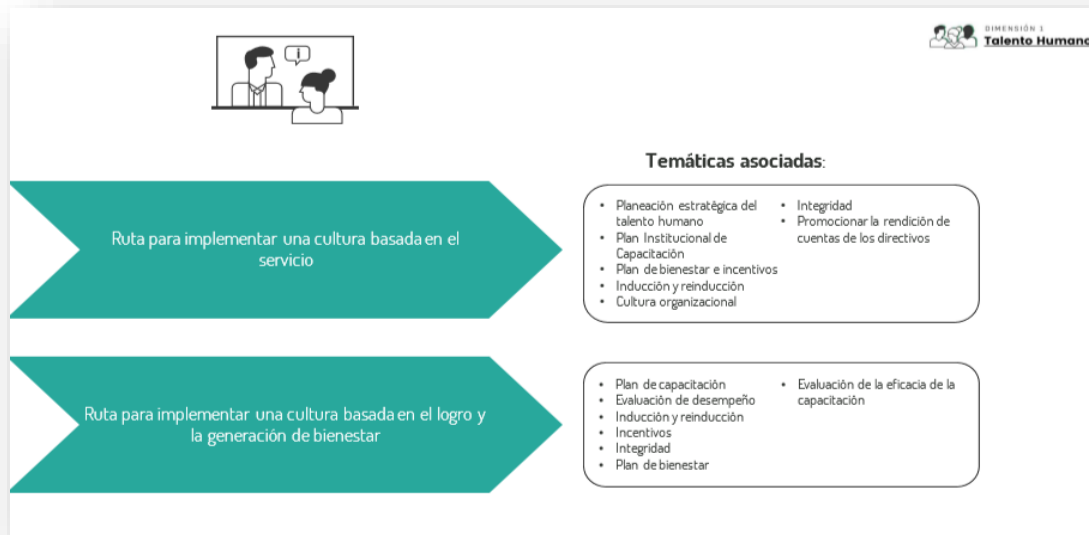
DIMENSIÓN 1
Talento Humano

Temáticas asociadas:

Ruta para implementar una cultura basada en el servicio

- Planeación estratégica del talento humano
- Plan Institucional de Capacitación
- Plan de bienestar e incentivos
- Inducción y reinducción
- Cultura organizacional
- Integridad
- Promocionar la rendición de cuentas de los directivos

Ruta para implementar una cultura basada en el logro y la generación de bienestar

- Plan de capacitación
- Evaluación de desempeño
- Inducción y reinducción
- Incentivos
- Integridad
- Plan de bienestar
- Evaluación de la eficacia de la capacitación